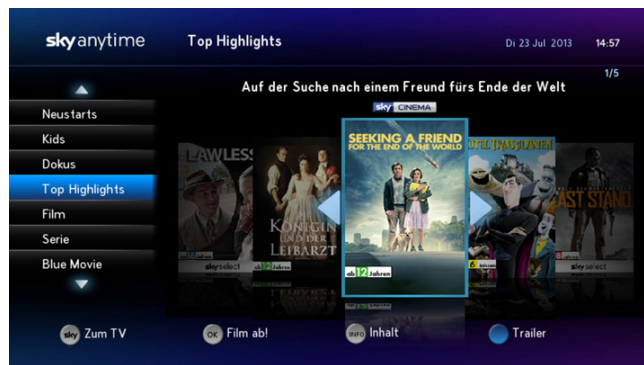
sky anytime

Top Highlights

Di 23 Jul 2013

14:57

1/5

Auf der Suche nach einem Freund fürs Ende der Welt

sky CINEMA

Neustarts

Kids

Dokus

Top Highlights

Film

Serie

Blue Movie

LAWLESS

sky select

KÖNIGIN UND DER LEIBARZT

ab 12 Jahren

SEEKING A FRIEND FOR THE END OF THE WORLD

ab 12 Jahren

HOTEL TRANSSILVANIEN

ab 6

LAST STAND

sky select

sky Zum TV

OK Film ab!

INFO Inhalt

Trailer